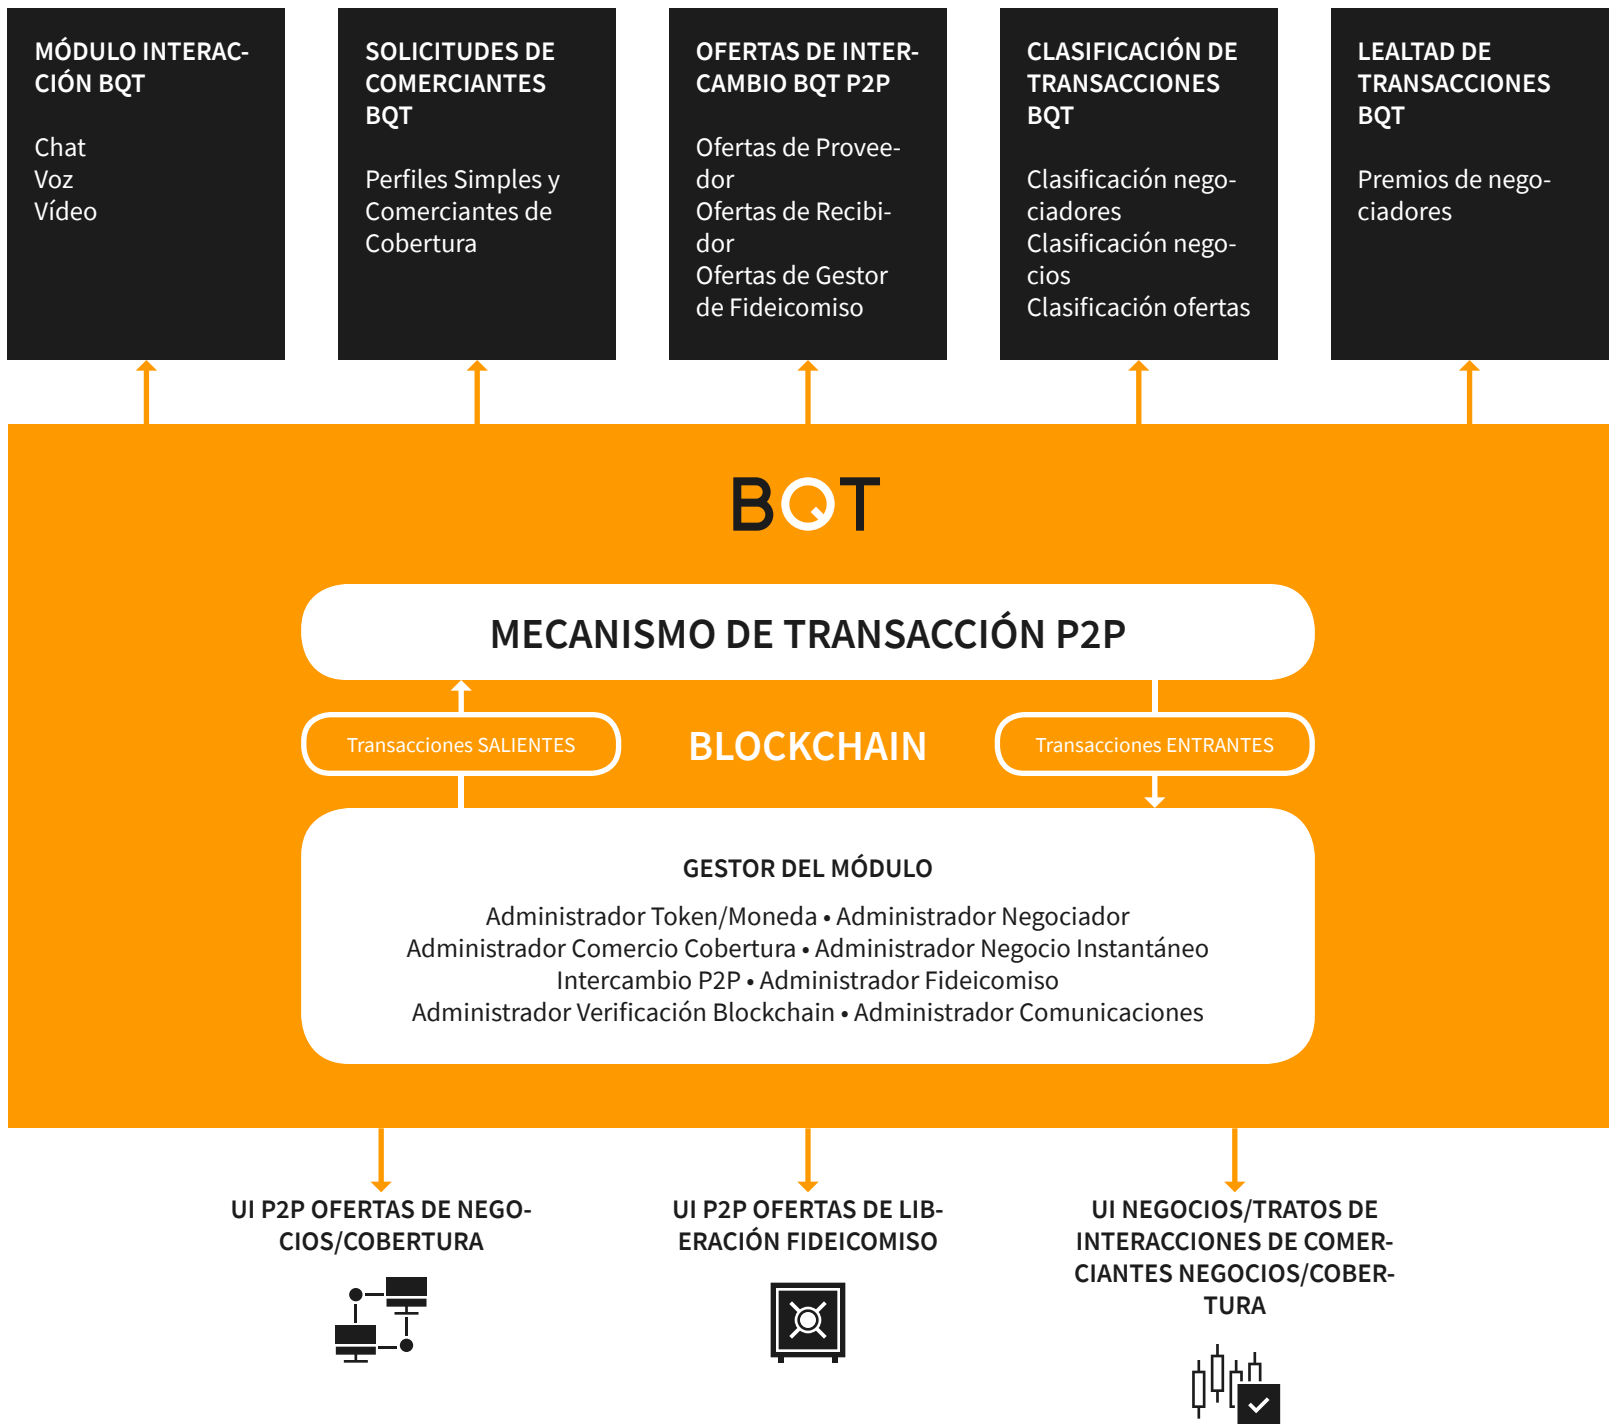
MÓDULO INTERACCIÓN BQT

Chat
Voz
Vídeo

SOLICITUDES DE COMERCIANTES BQT

Perfiles Simples y Comerciantes de Cobertura

OFERTAS DE INTERCAMBIO BQT P2P

Ofertas de Proveedor
Ofertas de Recibidor
Ofertas de Gestor de Fideicomiso

CLASIFICACIÓN DE TRANSACCIONES BQT

Clasificación negociadores
Clasificación negocios
Clasificación ofertas

LEALTAD DE TRANSACCIONES BQT

Premios de negociadores

BQT

MECANISMO DE TRANSACCIÓN P2P

Transacciones SALIENTES

BLOCKCHAIN

Transacciones ENTRANTES

GESTOR DEL MÓDULO

Administrador Token/Moneda • Administrador Negociador
Administrador Comercio Cobertura • Administrador Negocio Instantáneo
Intercambio P2P • Administrador Fideicomiso
Administrador Verificación Blockchain • Administrador Comunicaciones

UI P2P OFERTAS DE NEGOCIOS/COBERTURA

UI P2P OFERTAS DE LIBERACIÓN FIDEICOMISO

UI NEGOCIOS/TRATOS DE INTERACCIONES DE COMERCIANTES NEGOCIOS/COBERTURA